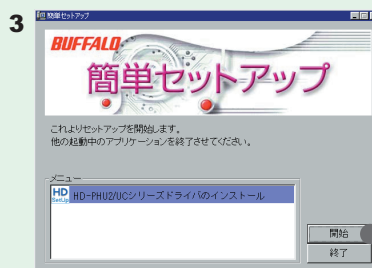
3

簡単セットアップ

BUFFALO

簡単セットアップ

これよりセットアップを開始します。
他の起動中のアプリケーションを終了させてください。

メニュー

HD SetUp

HD-PHU2/UCシリーズドライバのインストール

開始

終了